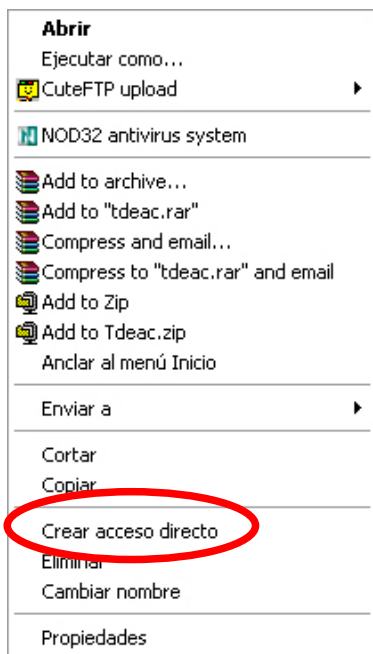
Abrir
Ejecutar como...
CuteFTP upload
NOD32 antivirus system
Add to archive...
Add to "tdeac.rar"
Compress and email...
Compress to "tdeac.rar" and email
Add to Zip
Add to Tdeac.zip
Anclar al menú Inicio
Enviar a
Cortar
Copiar
Crear acceso directo
Eliminar
Cambiar nombre
Propiedades